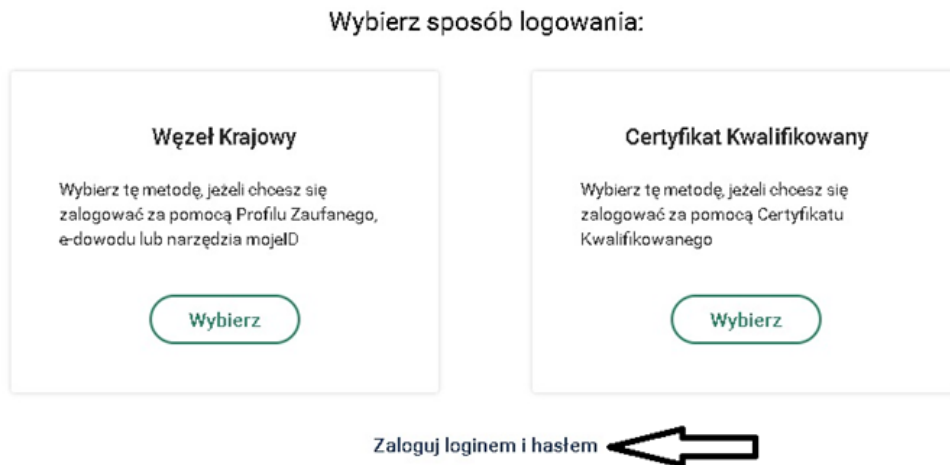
Wybierz sposób logowania:

Węzeł Krajowy

Wybierz tę metodę, jeżeli chcesz się zalogować za pomocą Profilu Zaufanego, e-dowodu lub narzędzia mojeID

Wybierz

Certyfikat Kwalifikowany

Wybierz tę metodę, jeżeli chcesz się zalogować za pomocą Certyfikatu Kwalifikowanego

Wybierz

Zaloguj loginem i hasłem